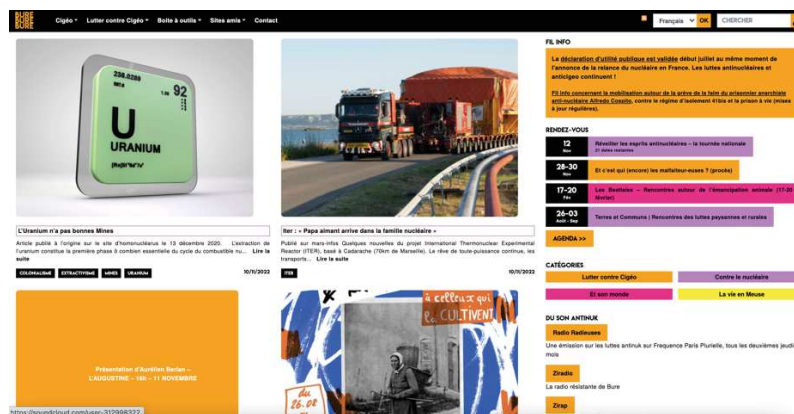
BURE BURE BURE

Cigéo ▾ Lutter contre Cigéo ▾ Boite à outils ▾ Sites amis ▾ Contact

Français OK CHERCHER

238.0289
92
U
URANIUM

L'Uranium n'a pas bonnes Mines

Article publié à l'origine sur le site d'homonucléarus le 13 décembre 2020. L'extraction de l'uranium constitue la première phase li combien essentielle du cycle du combustible nu... Lire la suite

COLONIALISME EXTRACTIVISME MINES URANIUM

10/1/2022

Iter : « Papa aimant arrive dans la famille nucléaire »

Publié sur mars-infos Quelques nouvelles du projet International Thermonuclear Experimental Reactor (ITER), basé à Cadarache (70km de Marseille). Le rêve de toute-puissance continue, les transports... Lire la suite

ITER

10/1/2022

Présentation d'Aurélien Berlan – L'AUGUSTINE – 16h – 11 NOVEMBRE

à ceux qui le CULTIVENT

FIL INFO

La déclaration d'utilité publique est validée début juillet au même moment de l'annonce de la relance du nucléaire en France. Les luttes antinucléaires et anticigeo continuent !

Fil info concernant la mobilisation autour de la grève de la faim du prisonnier anarchiste anti-nucléaire Alfredo Cospito, contre le régime d'isolement 41bis et la prison à vie (mises à jour régulières).

RENDEZ-VOUS

12 Nov Réveiller les esprits antinucléaires – la tournée nationale 21 dates concernes

28-30 Nov Et c'est qui (encore) les malfaiteur-euses ? (procès)

17-20 Fév Les Bastieles – Rencontres autour de l'émancipation animale (17-20 février)

26-03 Août - Sep Terres et Communs | Rencontres des luttes paysannes et rurales

AGENDA >>

CATÉGORIES

Lutter contre Cigéo
Contre le nucléaire
Et son monde
La vie en Meuse

DU SON ANTINUK

Radio Radieuses

Une émission sur les luttes antinuk sur Frequence Paris Plurielle, tous les deuxièmes jeudi mole

Zinadia

La radio résistante de Bure

Zirap

https://soundcloud.com/user-312998322